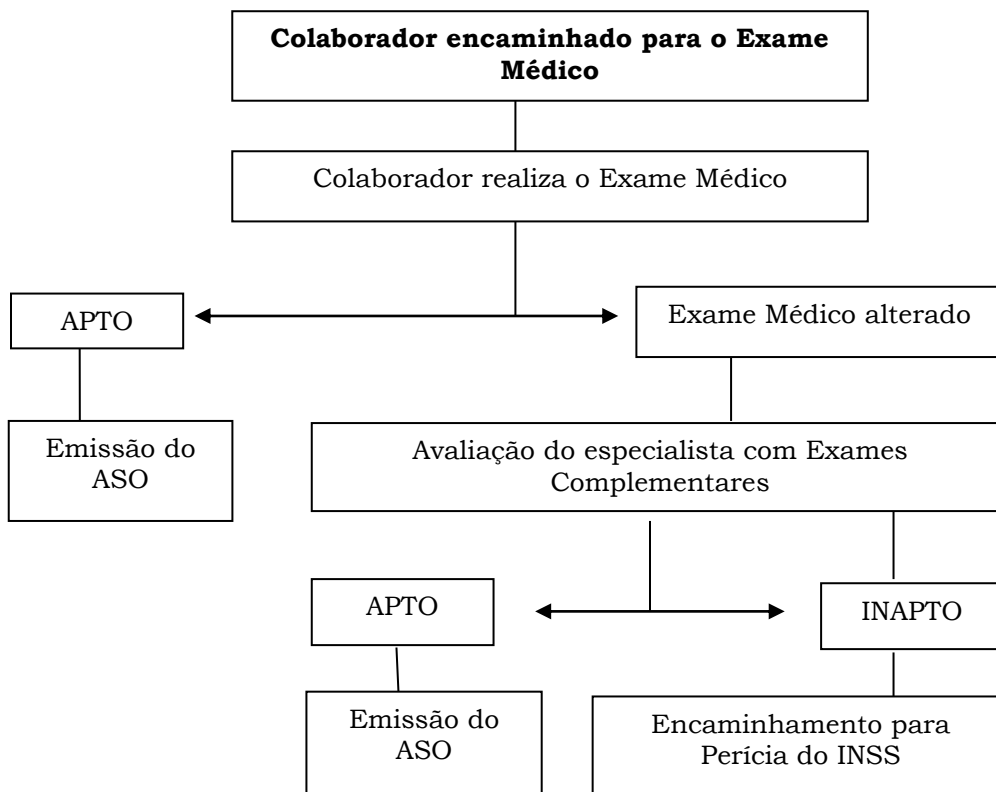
**Colaborador encaminhado para o Exame Médico**

Colaborador realiza o Exame Médico

APTO

Exame Médico alterado

Emissão do ASO

Avaliação do especialista com Exames Complementares

APTO

INAPTO

Emissão do ASO

Encaminhamento para Perícia do INSS